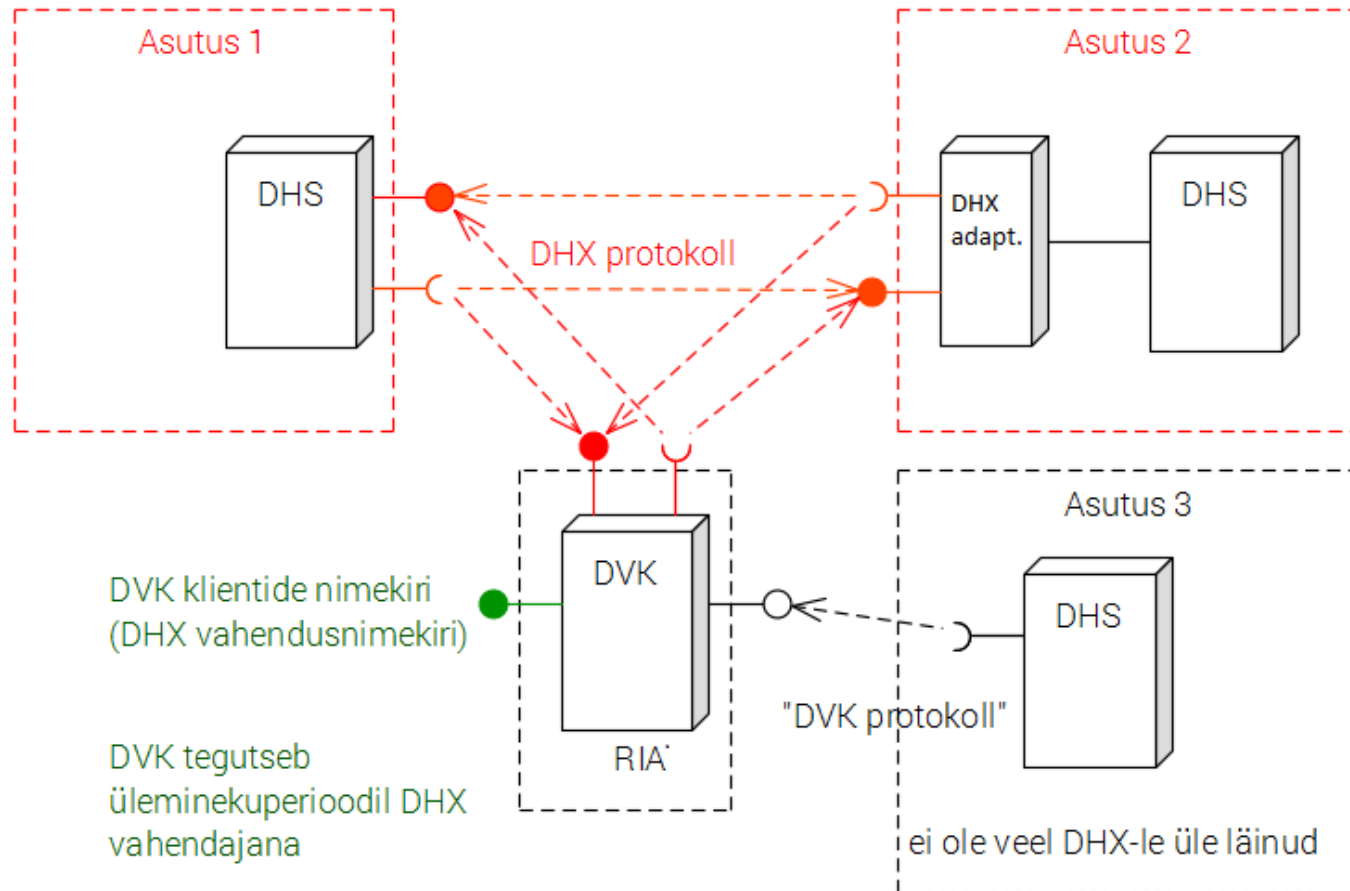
Asutus 1

DHS

Asutus 2

DHX adapt.

DHS

DHX protokoll

DVK

RIA

Asutus 3

DHS

DVK klientide nimekiri (DHX vahendusnimekiri)

"DVK protokoll"

DVK tegutseb üleminekuperioodil DHX vahendajana

ei ole veel DHX-le üle läinud